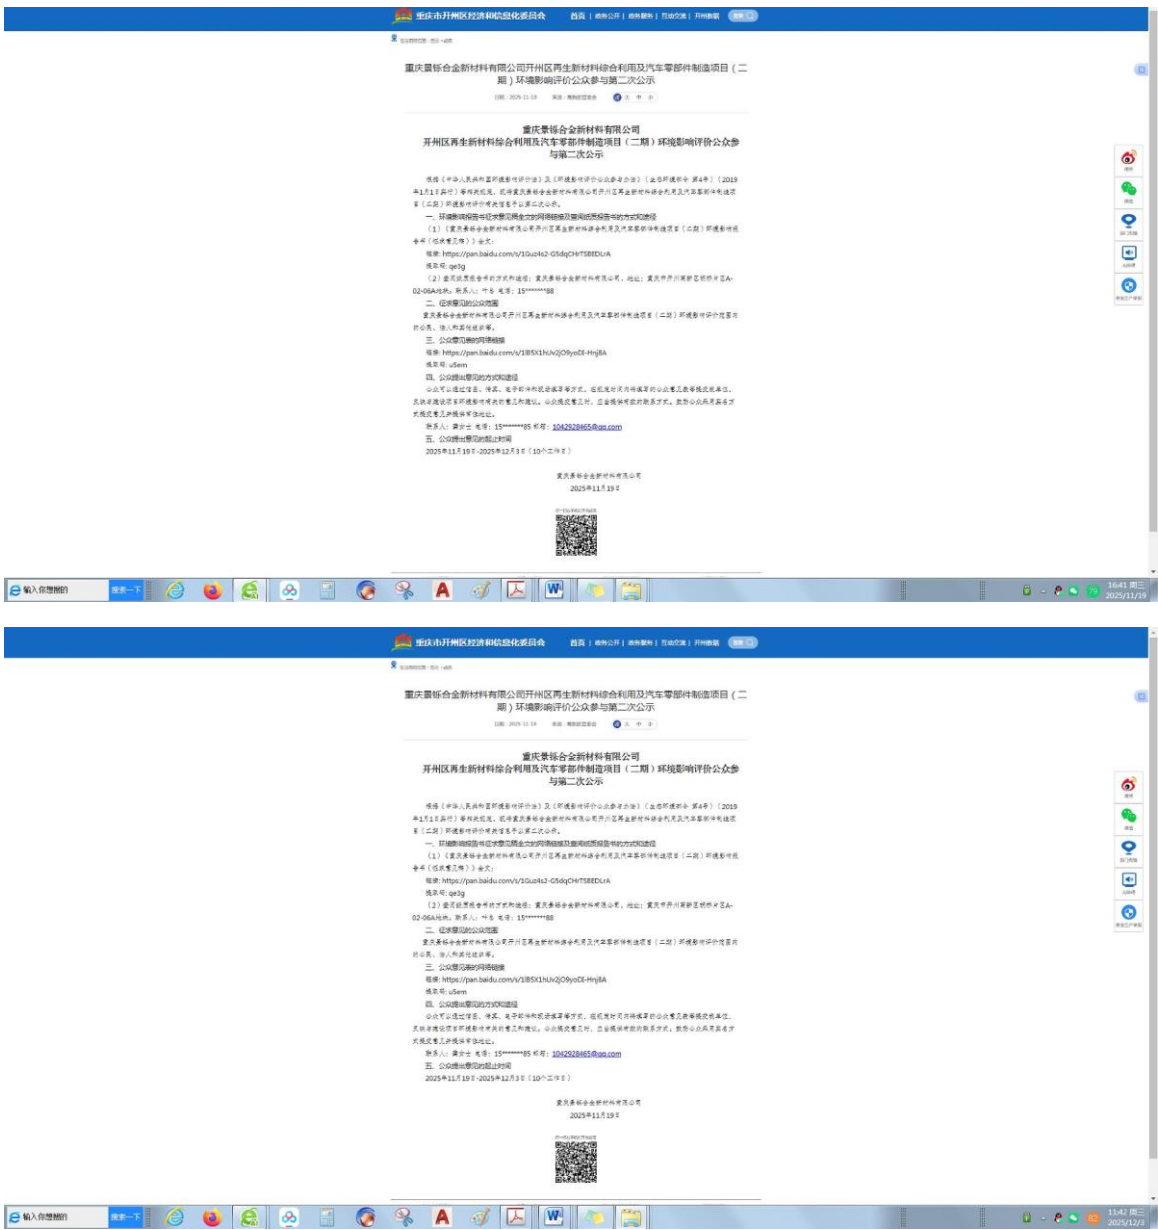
重庆市开州区经济和信息化委员会 首页 | 政务公开 | 政务服务 | 互动交流 | 开州数据

重庆景铄合金新材料有限公司开州区再生新材料综合利用及汽车零部件制造项目（二期）环境影响评价公众参与第二次公示

日期：2025-11-19 来源：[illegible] 大 中 小

重庆景铄合金新材料有限公司
开州区再生新材料综合利用及汽车零部件制造项目（二期）环境影响评价公众参与第二次公示

根据《中华人民共和国环境影响评价法》及《环境影响评价公众参与办法》（生态环境部令 第4号）（2019年1月1日施行）等相关规定，现将重庆景铄合金新材料有限公司开州区再生新材料综合利用及汽车零部件制造项目（二期）环境影响评价有关信息予以第二次公示。

一、环境影响报告书征求意见稿全文的网络链接及查阅纸质报告书的方式和途径

（1）《重庆景铄合金新材料有限公司开州区再生新材料综合利用及汽车零部件制造项目（二期）环境影响报告书（征求意见稿）》全文：

链接：https://pan.baidu.com/s/1Guz4s2-G5dqCHrTS8EDLrA

提取码：qe3g

（2）查阅纸质报告书的方式和途径：重庆景铄合金新材料有限公司，地址：重庆市开州区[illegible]A-02-06A地块，联系人：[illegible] 电话：15*******88

二、征求意见的公众范围

重庆景铄合金新材料有限公司开州区再生新材料综合利用及汽车零部件制造项目（二期）环境影响评价范围内的公民、法人和其他组织等。

三、公众意见表的网络链接

链接：https://pan.baidu.com/s/1I85X1hUv2jO9yoDl-Hnj8A

提取码：u5em

四、公众提出意见的方式和途径

公众可以通过信函、传真、电子邮件或者按照要求填写公众意见表等方式，在规定时间内将填写的公众意见表等提交建设单位，反映与建设项目环境影响有关的意见和建议。公众提交意见时，应当提供有效的联系方式。鼓励公众采用实名方式提交意见并提供常住地址。

联系人：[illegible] 电话：15*******85 邮箱：1042928465@qq.com

五、公众提出意见的起止时间

2025年11月19日-2025年12月3日（10个工作日）

重庆景铄合金新材料有限公司
2025年11月19日

输入你想搜的 搜索一下
16:41 周三 2025/11/19

重庆市开州区经济和信息化委员会 首页 | 政务公开 | 政务服务 | 互动交流 | 开州数据

重庆景铄合金新材料有限公司开州区再生新材料综合利用及汽车零部件制造项目（二期）环境影响评价公众参与第二次公示

日期：2025-11-19 来源：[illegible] 大 中 小

重庆景铄合金新材料有限公司
开州区再生新材料综合利用及汽车零部件制造项目（二期）环境影响评价公众参与第二次公示

根据《中华人民共和国环境影响评价法》及《环境影响评价公众参与办法》（生态环境部令 第4号）（2019年1月1日施行）等相关规定，现将重庆景铄合金新材料有限公司开州区再生新材料综合利用及汽车零部件制造项目（二期）环境影响评价有关信息予以第二次公示。

一、环境影响报告书征求意见稿全文的网络链接及查阅纸质报告书的方式和途径

（1）《重庆景铄合金新材料有限公司开州区再生新材料综合利用及汽车零部件制造项目（二期）环境影响报告书（征求意见稿）》全文：

链接：https://pan.baidu.com/s/1Guz4s2-G5dqCHrTS8EDLrA

提取码：qe3g

（2）查阅纸质报告书的方式和途径：重庆景铄合金新材料有限公司，地址：重庆市开州区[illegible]A-02-06A地块，联系人：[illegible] 电话：15*******88

二、征求意见的公众范围

重庆景铄合金新材料有限公司开州区再生新材料综合利用及汽车零部件制造项目（二期）环境影响评价范围内的公民、法人和其他组织等。

三、公众意见表的网络链接

链接：https://pan.baidu.com/s/1I85X1hUv2jO9yoDl-Hnj8A

提取码：u5em

四、公众提出意见的方式和途径

公众可以通过信函、传真、电子邮件或者按照要求填写公众意见表等方式，在规定时间内将填写的公众意见表等提交建设单位，反映与建设项目环境影响有关的意见和建议。公众提交意见时，应当提供有效的联系方式。鼓励公众采用实名方式提交意见并提供常住地址。

联系人：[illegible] 电话：15*******85 邮箱：1042928465@qq.com

五、公众提出意见的起止时间

2025年11月19日-2025年12月3日（10个工作日）

重庆景铄合金新材料有限公司
2025年11月19日

输入你想搜的 搜索一下
11:42 周三 2025/12/3